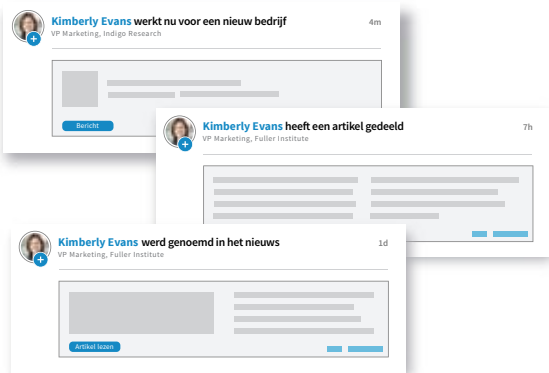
Kimberly Evans werkt nu voor een nieuw bedrijf
4m
VP Marketing, Indigo Research
Bericht

Kimberly Evans heeft een artikel gedeeld
7h
VP Marketing, Fuller Institute

Kimberly Evans werd genoemd in het nieuws
1d
VP Marketing, Fuller Institute
Artikel lezen